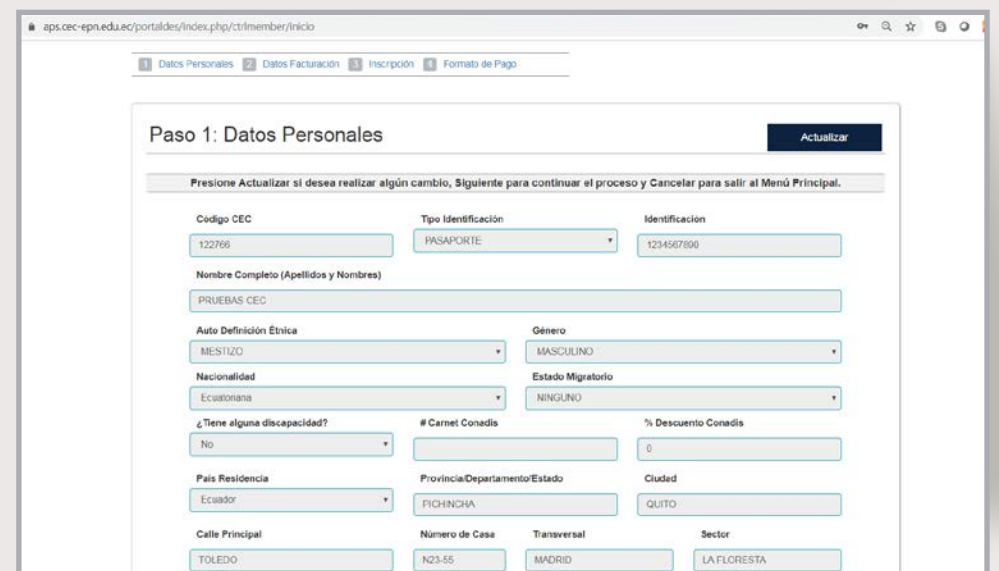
aps.cec-epn.edu.ec/portaldes/index.php/ctrlmember/inicio

1 Datos Personales 2 Datos Facturación 3 Inscripción 4 Formato de Pago

Paso 1: Datos Personales

Actualizar

Presione Actualizar si desea realizar algún cambio, Siguiente para continuar el proceso y Cancelar para salir al Menú Principal.

Código CEC
122766

Tipo Identificación
PASAPORTE

Identificación
1234567890

Nombre Completo (Apellidos y Nombres)
PRUEBAS CEC

Auto Definición Étnica
MESTIZO

Género
MASCULINO

Nacionalidad
Ecuatoriana

Estado Migratorio
NINGUNO

¿Tiene alguna discapacidad?
No

# Carnet Conadis

% Descuento Conadis
0

País Residencia
Ecuador

Provincia/Departamento/Estado
PICHINCHA

Ciudad
QUITO

Calle Principal
TOLEDO

Número de Casa
N23-55

Transversal
MADRID

Sector
LA FLORESTA